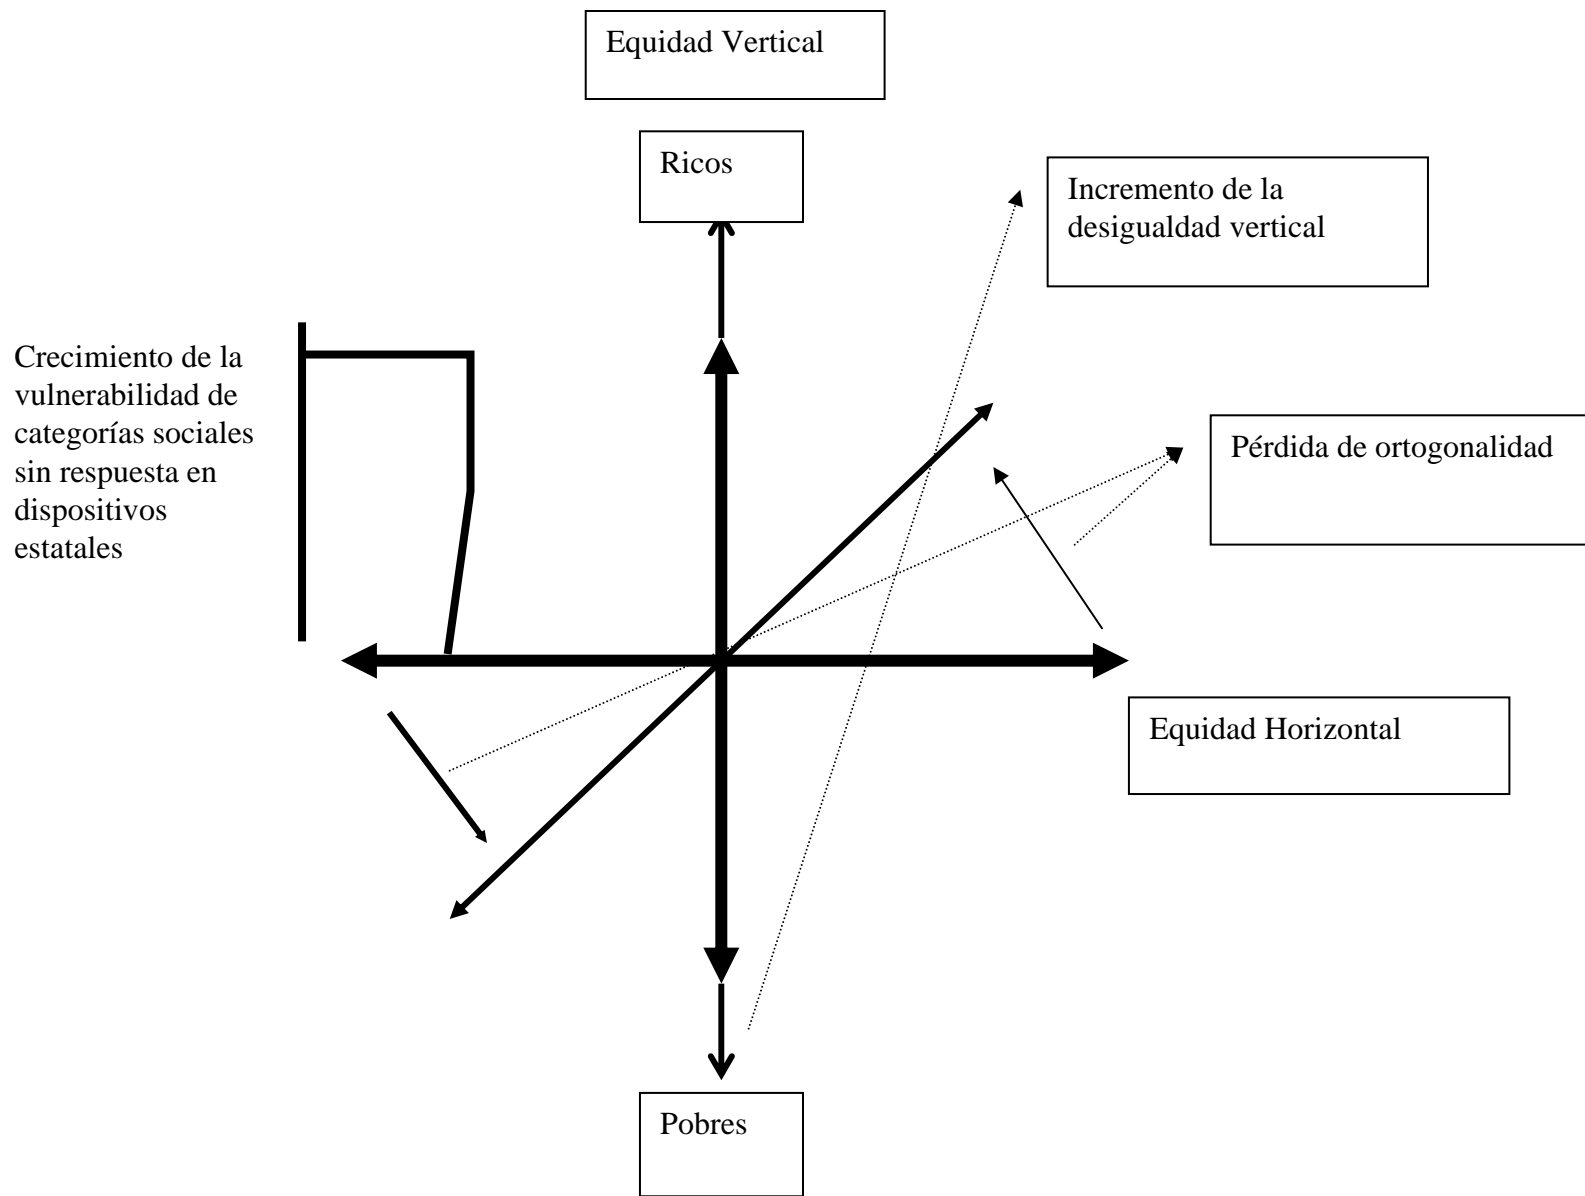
Equidad Vertical

Ricos

Incremento de la desigualdad vertical

Crecimiento de la vulnerabilidad de categorías sociales sin respuesta en dispositivos estatales

Pérdida de ortogonalidad

Equidad Horizontal

Pobres